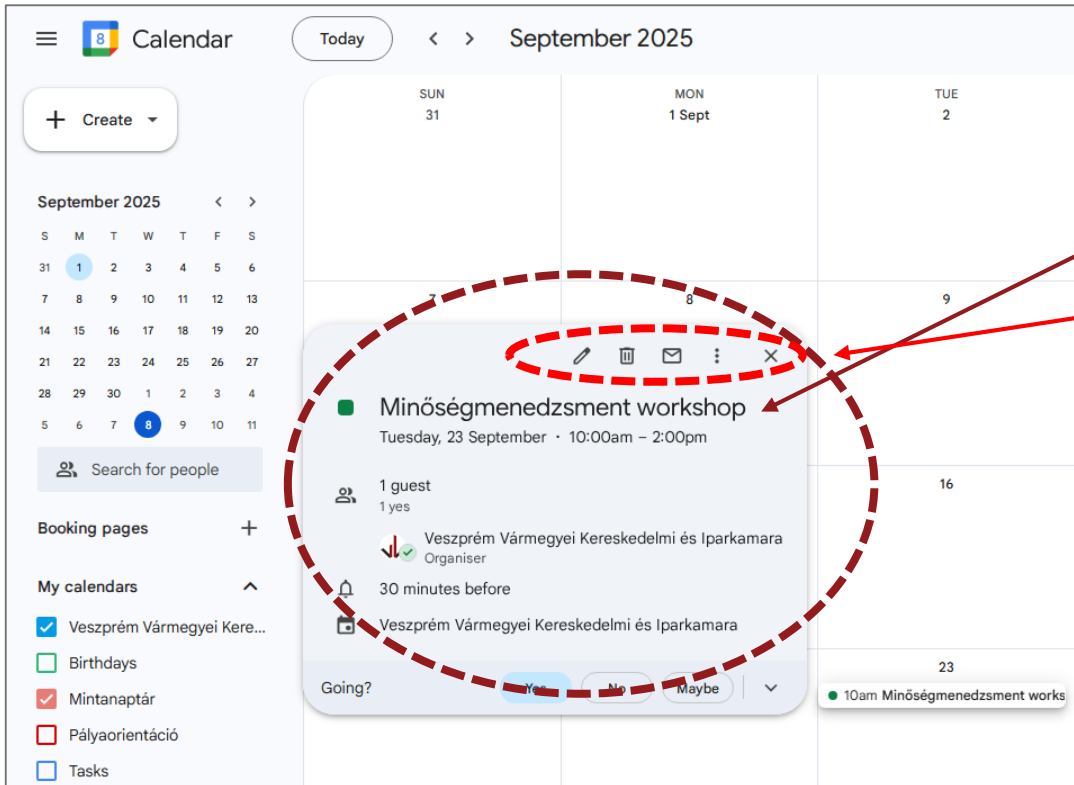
Calendar
Today
September 2025

Create

September 2025

| S | M | T | W | T | F | S |
|---|---|---|---|---|---|---|
| 31 | 1 | 2 | 3 | 4 | 5 | 6 |
| 7 | 8 | 9 | 10 | 11 | 12 | 13 |
| 14 | 15 | 16 | 17 | 18 | 19 | 20 |
| 21 | 22 | 23 | 24 | 25 | 26 | 27 |
| 28 | 29 | 30 | 1 | 2 | 3 | 4 |
| 5 | 6 | 7 | 8 | 9 | 10 | 11 |

Search for people

Booking pages

My calendars
Veszprém Vármegyei Kere...
Birthdays
Mintanaptár
Pályaorientáció
Tasks

SUN
31
MON
1 Sept
TUE
2

7
8
9

Minőségmenedzsment workshop
Tuesday, 23 September · 10:00am – 2:00pm

1 guest
1 yes

Veszprém Vármegyei Kereskedelmi és Iparkamara
Organiser

30 minutes before

Veszprém Vármegyei Kereskedelmi és Iparkamara

Going?
Yes
No
Maybe

16

23
10am Minőségmenedzsment works